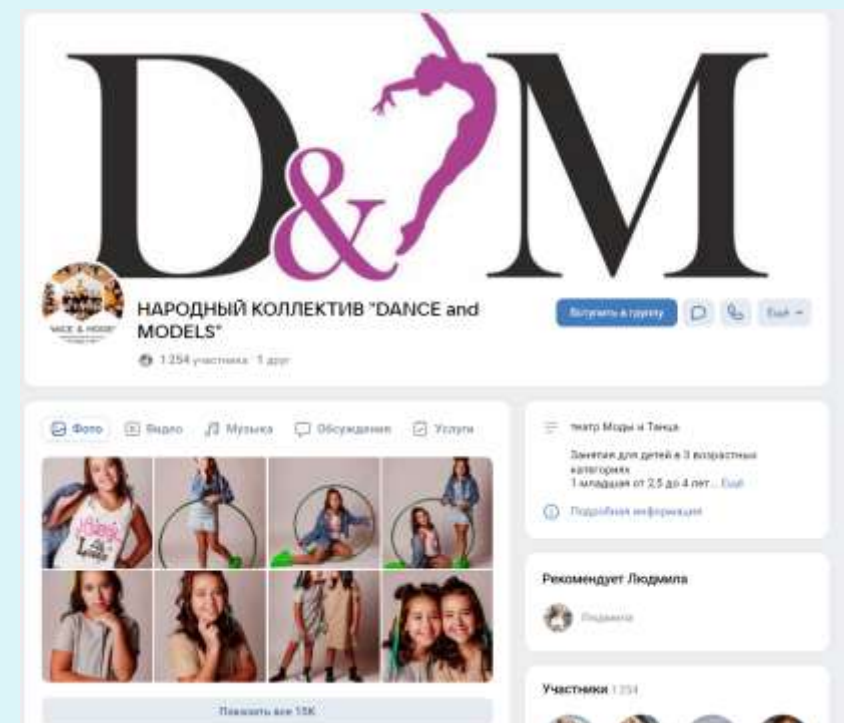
D&M

НАРОДНЫЙ КОЛЛЕКТИВ "DANCE and MODELS"

1 254 участника · 1 друг

Вступить в группу

Ещё

Фото
Видео
Музыка
Обсуждения
Услуги

Показать все 15К

театр Моды и Танца

Занятия для детей в 3 возрастных категориях
1 младшая от 2,5 до 4 лет... Ещё

Подробная информация

Рекомендует Людмила

Людмила

Участники 1 254